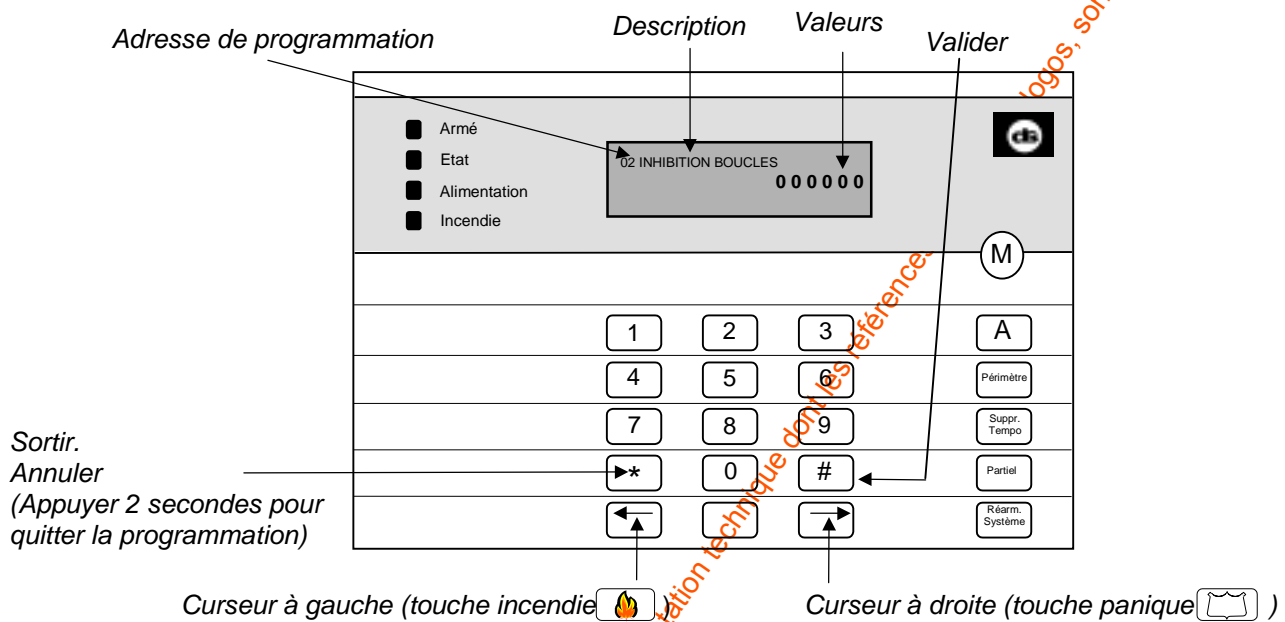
Description

Valeurs

Adresse de programmation

Valider

Armé

Etat

Alimentation

Incendie

02 INHIBITION BOUCLES
000000

M

1 2 3 A

4 5 6 Périmètre

7 8 9 Suppr. Tempo

* 0 # Partiel

← → Réarm. Système

Sortir.
Annuler
(Appuyer 2 secondes pour quitter la programmation)

Curseur à gauche (touche incendie )

Curseur à droite (touche panique )

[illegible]tation technique dont les références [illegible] logos, so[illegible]